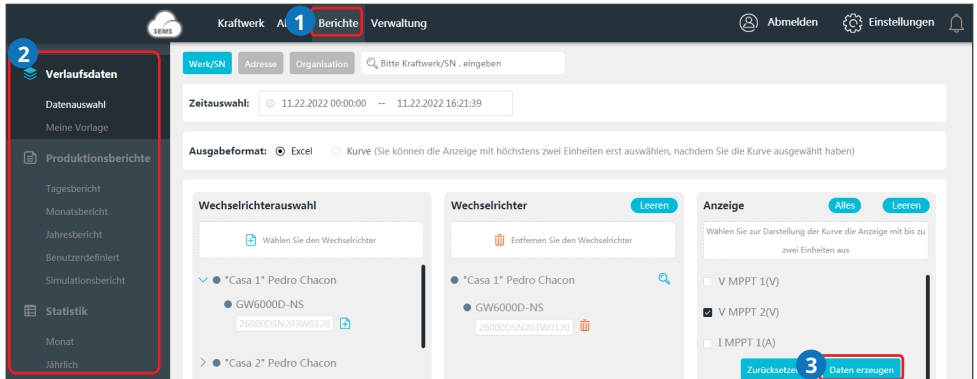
SEMS

Kraftwerk Al 1 Berichte Verwaltung

Abmelden Einstellungen

2

Verlaufsdaten

Datenauswahl

Meine Vorlage

Produktionsberichte

Tagesbericht

Monatsbericht

Jahresbericht

Benutzerdefiniert

Simulationsbericht

Statistik

Monat

Jährlich

Werk/SN Adresse Organisation Bitte Kraftwerk/SN . eingeben

Zeitauswahl: 11.22.2022 00:00:00 -- 11.22.2022 16:21:39

Ausgabeformat: Excel Kurve (Sie können die Anzeige mit höchstens zwei Einheiten erst auswählen, nachdem Sie die Kurve ausgewählt haben)

Wechselrichterauswahl

Wählen Sie den Wechselrichter

"Casa 1" Pedro Chacon

GW6000D-NS

26000DSN203W0120

"Casa 2" Pedro Chacon

Wechselrichter Leeren

Entfernen Sie den Wechselrichter

"Casa 1" Pedro Chacon

GW6000D-NS

26000DSN203W0120

Anzeige Alles Leeren

Wählen Sie zur Darstellung der Kurve die Anzeige mit bis zu zwei Einheiten aus

V MPPT 1(V)

V MPPT 2(V)

I MPPT 1(A)

Zurücksetzen 3 Daten erzeugen